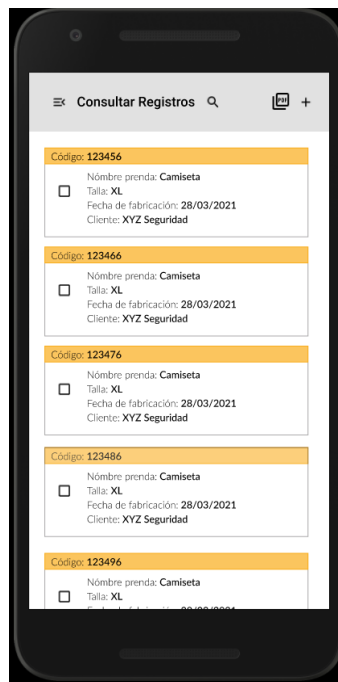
Consultar Registros

PDF +

Código: 123456
Nómbre prenda: Camiseta
Talla: XL
Fecha de fabricación: 28/03/2021
Cliente: XYZ Seguridad

Código: 123466
Nómbre prenda: Camiseta
Talla: XL
Fecha de fabricación: 28/03/2021
Cliente: XYZ Seguridad

Código: 123476
Nómbre prenda: Camiseta
Talla: XL
Fecha de fabricación: 28/03/2021
Cliente: XYZ Seguridad

Código: 123486
Nómbre prenda: Camiseta
Talla: XL
Fecha de fabricación: 28/03/2021
Cliente: XYZ Seguridad

Código: 123496
Nómbre prenda: Camiseta
Talla: XL
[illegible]